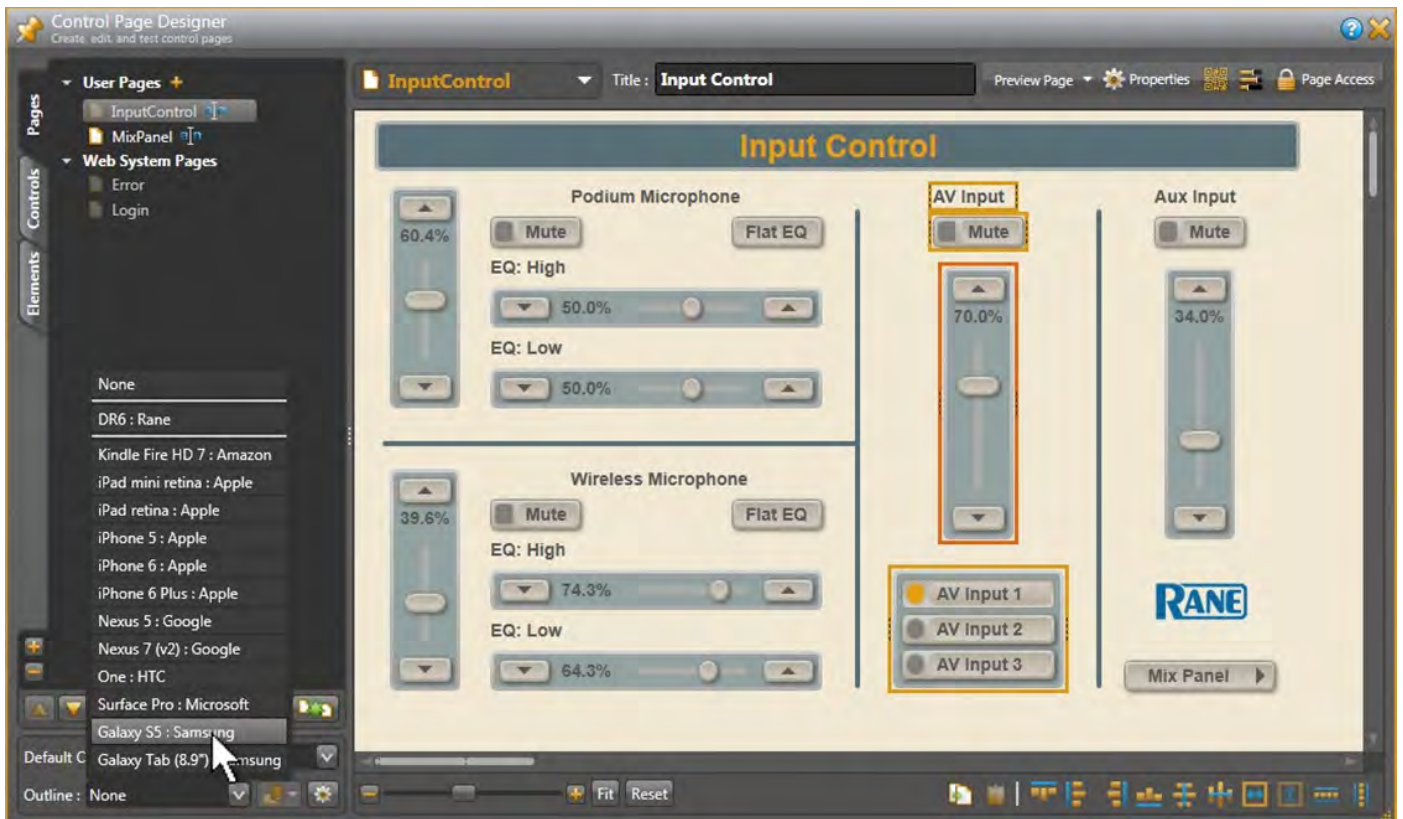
Control Page Designer
Create, edit, and test control pages

Pages
Controls
Elements

User Pages +
InputControl
MixPanel
Web System Pages
Error
Login

None
DR6 : Rane
Kindle Fire HD 7 : Amazon
iPad mini retina : Apple
iPad retina : Apple
iPhone 5 : Apple
iPhone 6 : Apple
iPhone 6 Plus : Apple
Nexus 5 : Google
Nexus 7 (v2) : Google
One : HTC
Surface Pro : Microsoft
Galaxy S5 : Samsung
Galaxy Tab (8.9") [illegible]msung

Default C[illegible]
Outline : None

InputControl
Title : Input Control
Preview Page
Properties
Page Access

Input Control

60.4%
Podium Microphone
Mute
Flat EQ
EQ: High
50.0%
EQ: Low
50.0%

39.6%
Wireless Microphone
Mute
Flat EQ
EQ: High
74.3%
EQ: Low
64.3%

AV Input
Mute
70.0%
AV Input 1
AV Input 2
AV Input 3

Aux Input
Mute
34.0%
RANE
Mix Panel

Fit
Reset